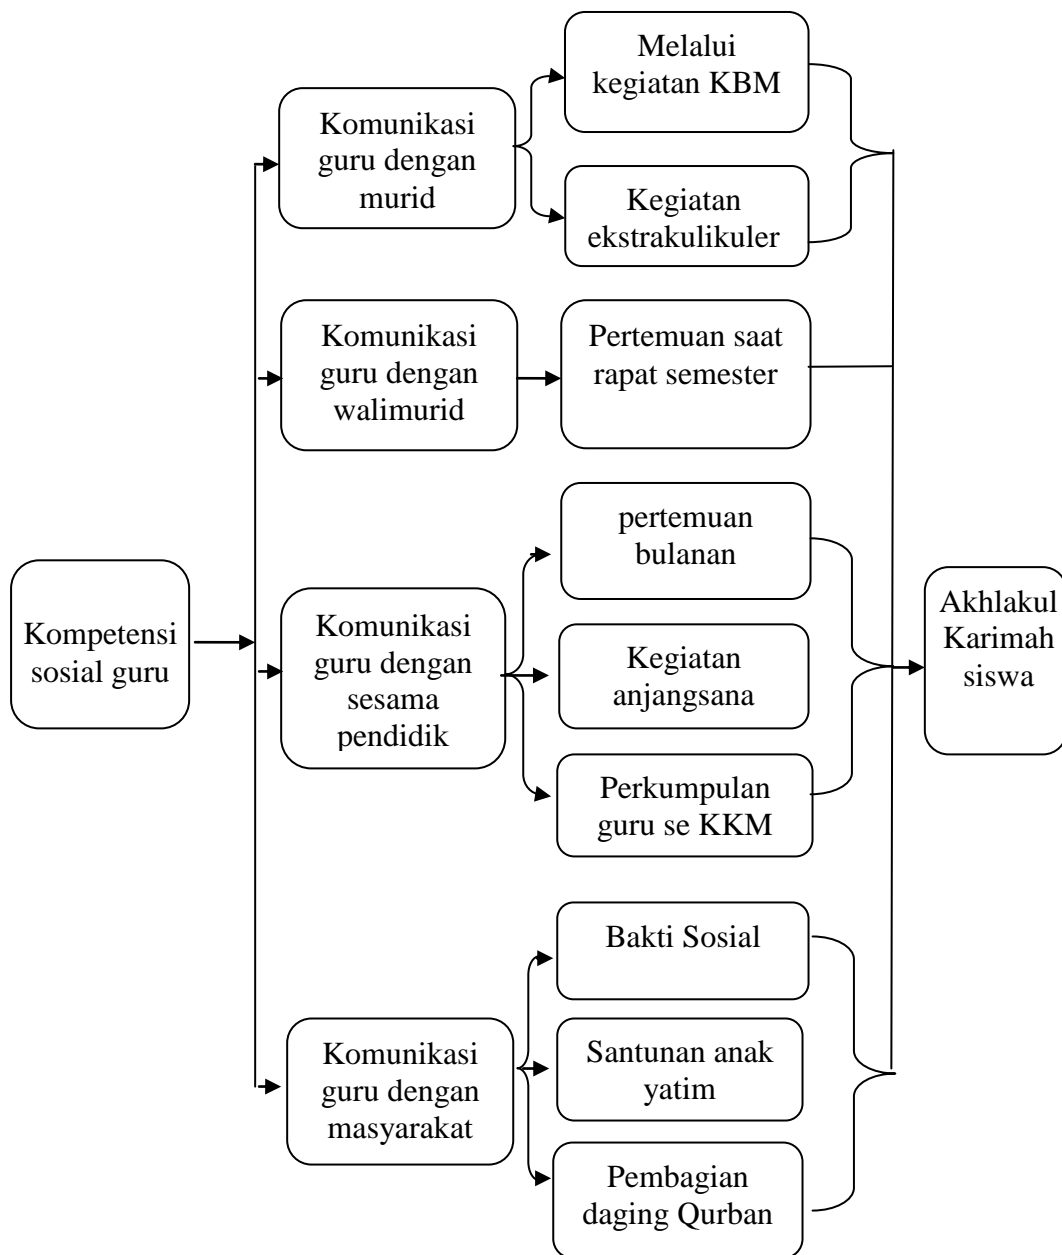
Kompetensi sosial guru

Komunikasi guru dengan murid

Melalui kegiatan KBM

Kegiatan ekstrakulikuler

Komunikasi guru dengan walimurid

Pertemuan saat rapat semester

Komunikasi guru dengan sesama pendidik

pertemuan bulanan

Kegiatan anjangsana

Perkumpulan guru se KKM

Komunikasi guru dengan masyarakat

Bakti Sosial

Santunan anak yatim

Pembagian daging Qurban

Akhlakul Karimah siswa